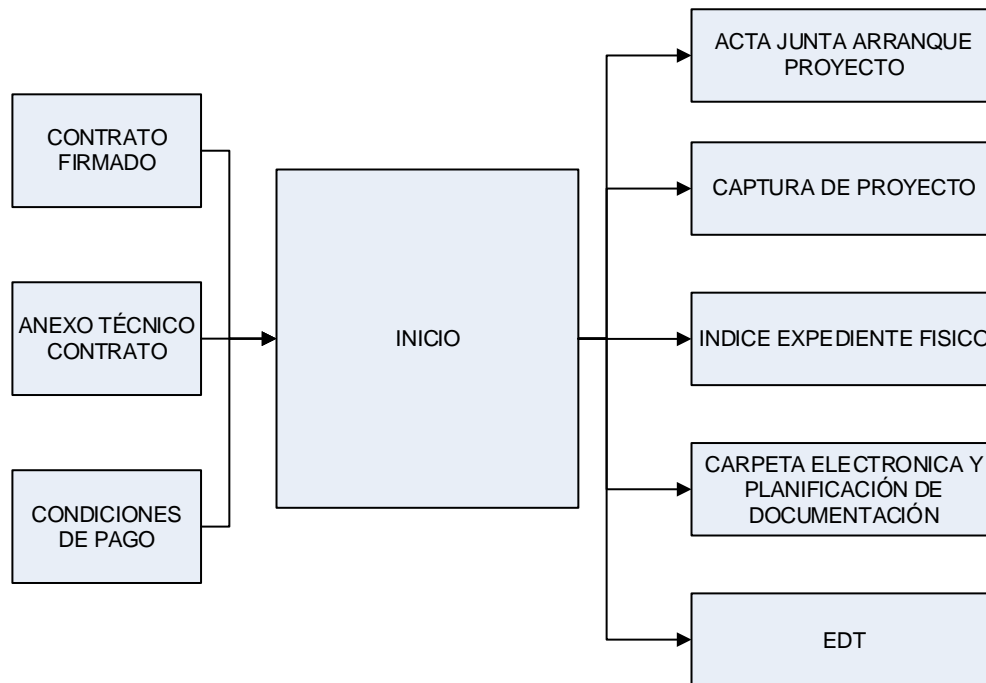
CONTRATO FIRMADO

ANEXO TÉCNICO CONTRATO

CONDICIONES DE PAGO

INICIO

ACTA JUNTA ARRANQUE PROYECTO

CAPTURA DE PROYECTO

INDICE EXPEDIENTE FISICO

CARPETA ELECTRONICA Y PLANIFICACIÓN DE DOCUMENTACIÓN

EDT